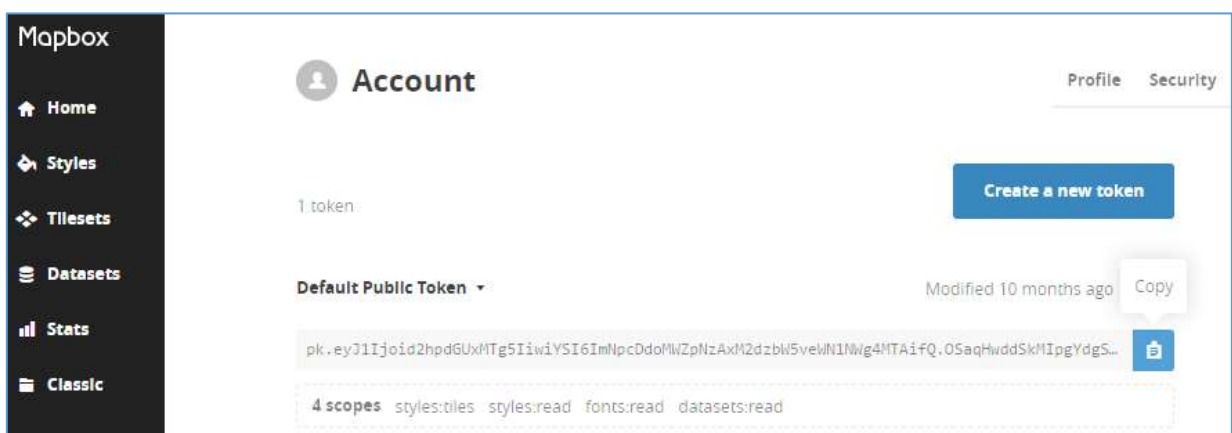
Mapbox

Home

Styles

Tilesets

Datasets

Stats

Classic

Account

Profile Security

1 token

Create a new token

Default Public Token

Modified 10 months ago

Copy

pk.eyJ1Ijoid2hpdGUxMTg5IiwiYSI6ImNpcDdoMWZpNzAxM2dzbW5veWN1NWg4MTAifQ.OSaqHwddSkMIpgYdgS...

4 scopes styles:tiles styles:read fonts:read datasets:read